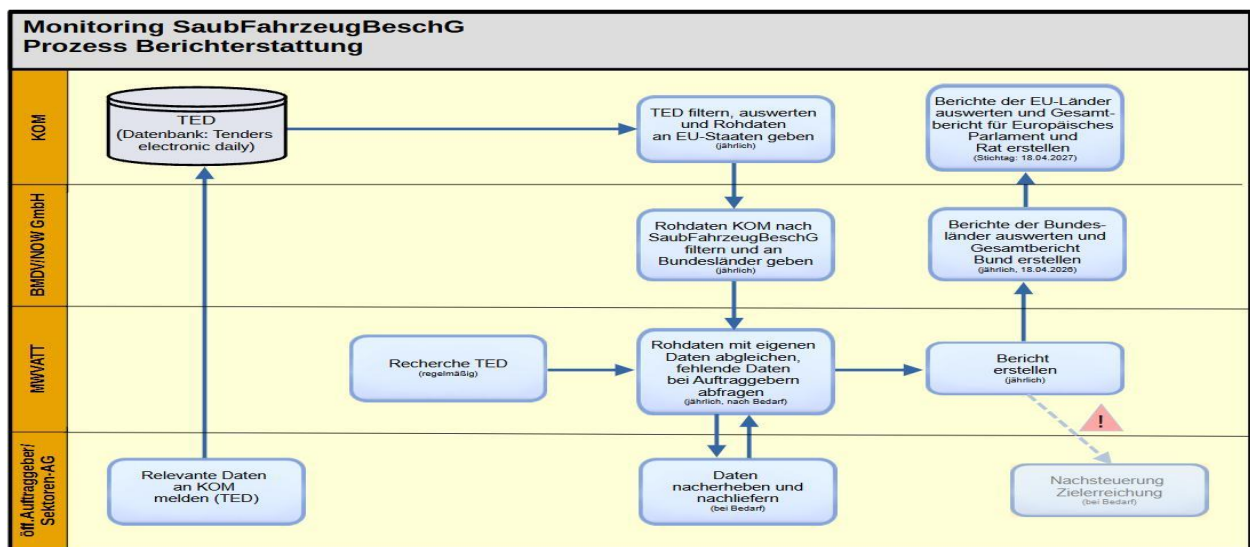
Monitoring SaubFahrzeugBeschG
Prozess Berichterstattung

KOM

TED
(Datenbank: Tenders electronic daily)

TED filtern, auswerten und Rohdaten an EU-Staaten geben
(jährlich)

Berichte der EU-Länder auswerten und Gesamtbericht für Europäisches Parlament und Rat erstellen
(Stichtag: 18.04.2027)

BMDV/NOW GmbH

Rohdaten KOM nach SaubFahrzeugBeschG filtern und an Bundesländer geben
(jährlich)

Berichte der Bundesländer auswerten und Gesamtbericht Bund erstellen
(jährlich, 18.04.2026)

MWVATT

Recherche TED
(regelmäßig)

Rohdaten mit eigenen Daten abgleichen, fehlende Daten bei Auftraggebern abfragen
(jährlich, nach Bedarf)

Bericht erstellen
(jährlich)

!

öff. Auftraggeber/ Sektoren-AG

Relevante Daten an KOM melden (TED)

Daten nacherheben und nachliefern
(bei Bedarf)

Nachsteuerung Zielerreichung
(bei Bedarf)